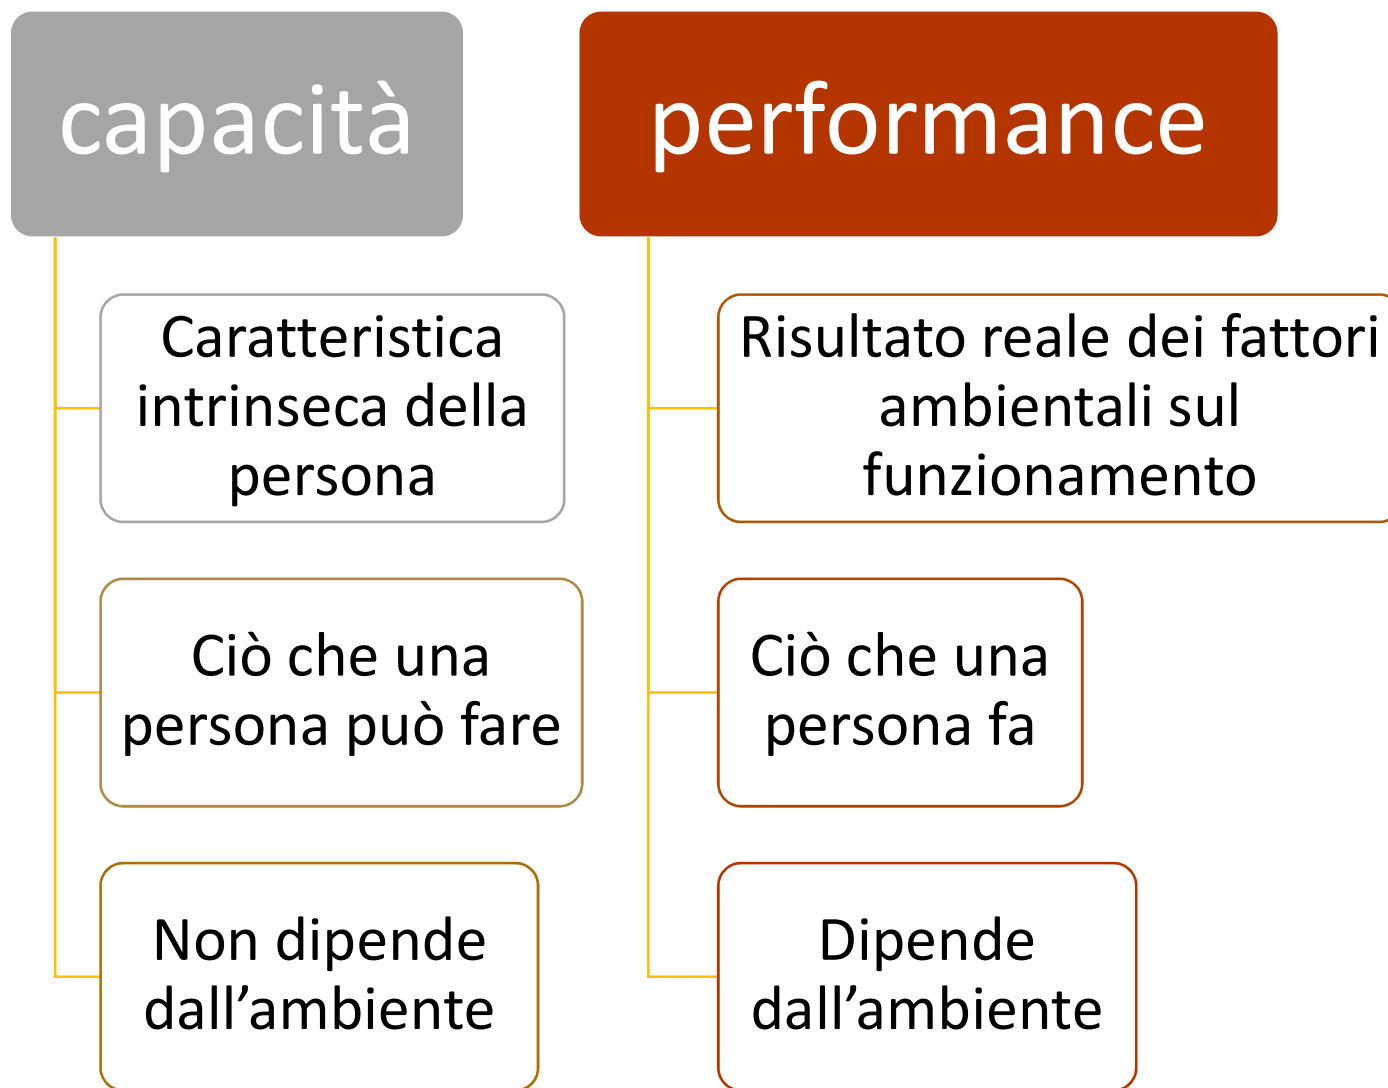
capacità

Caratteristica intrinseca della persona

Ciò che una persona può fare

Non dipende dall'ambiente

performance

Risultato reale dei fattori ambientali sul funzionamento

Ciò che una persona fa

Dipende dall'ambiente